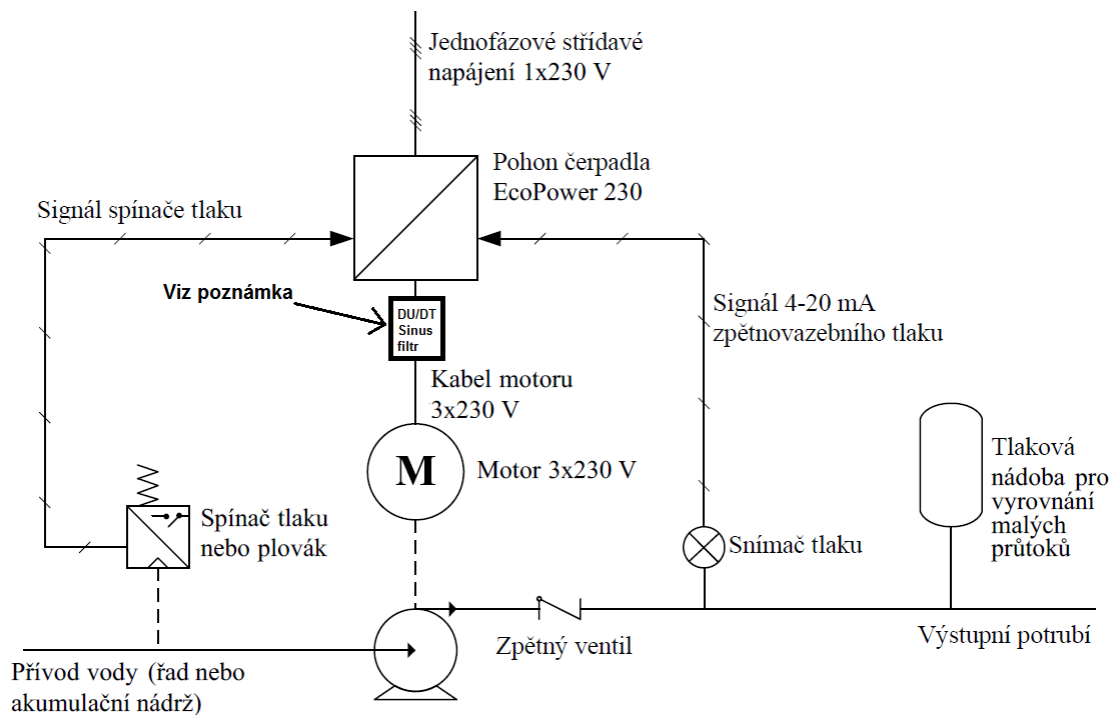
Jednofázové střídavé napájení 1x230 V

Pohon čerpadla EcoPower 230

Signál spínače tlaku

Viz poznámka

DU/DT Sinus filtr

Signál 4-20 mA zpětnovazebního tlaku

Kabel motoru 3x230 V

M

Motor 3x230 V

Tlaková nádoba pro vyrovnání malých průtoků

Spínač tlaku nebo plovák

Snímač tlaku

Zpětný ventil

Výstupní potrubí

Přívod vody (řad nebo akumulační nádrž)